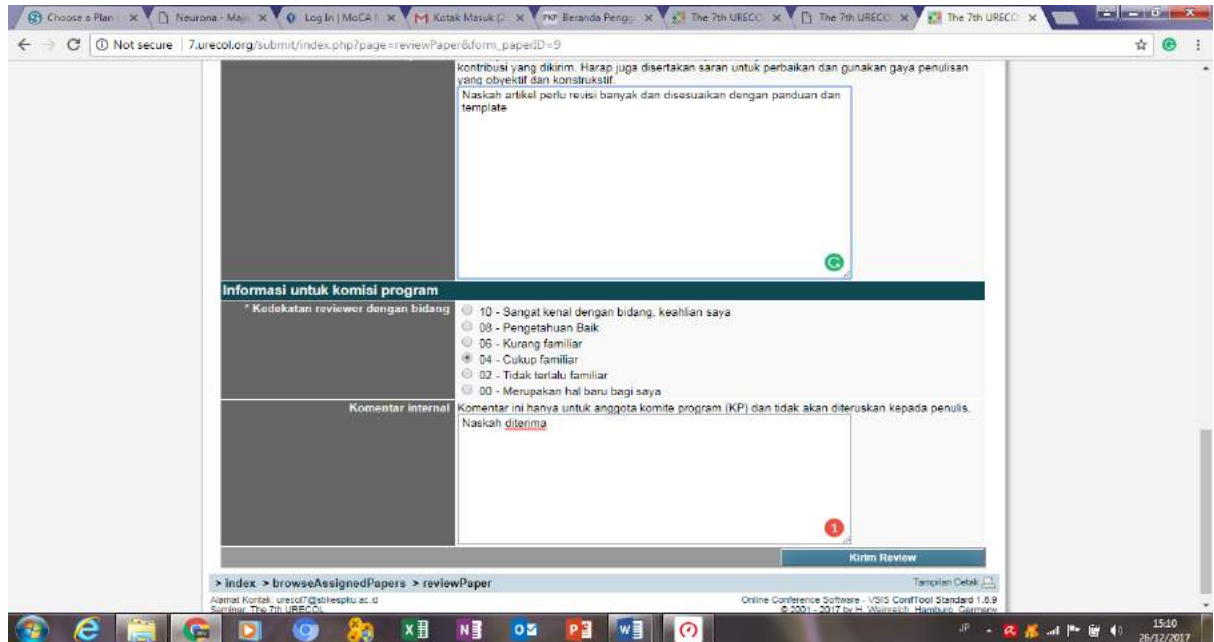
Choose a Plan | × Neurona - Maj × Log In | MoCA × Kotak Masuk × Beranda Pengg × The 7th URECO × The 7th URECO × The 7th URECO ×

Not secure | 7.urecol.org/submit/index.php?page=reviewPaper&form_paperID=9

kontribusi yang dikirim. Harap juga disertakan saran untuk perbaikan dan gunakan gaya penulisan yang obyektif dan konstruktif.

Naskah artikel perlu revisi banyak dan disesuaikan dengan panduan dan template

Informasi untuk komisi program

* Kedekatan reviewer dengan bidang

10 - Sangat kenal dengan bidang, keahlian saya
08 - Pengetahuan Baik
06 - Kurang familiar
04 - Cukup familiar
02 - Tidak terlalu familiar
00 - Merupakan hal baru bagi saya

Komentar internal

Komentar ini hanya untuk anggota komite program (KP) dan tidak akan diteruskan kepada penulis.

Naskah diterima

1

Kirim Review

> index > browseAssignedPapers > reviewPaper

Tampilan Cetak

Alamat Kontak: urecol7@stikesplu.ac.id
Seminar: The 7th URECOL

Online Conference Software - VSIS ConfTool Standard 1.8.9
© 2001 - 2017 by H. Weinreich, Hamburg, Germany

15:10
26/12/2017